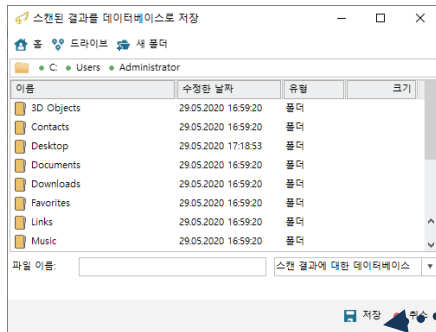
스캔된 결과를 데이터베이스로 저장

홈 드라이브 새 폴더

C: Users Administrator

| 이름 | 수정한 날짜 | 유형 | 크기 |
|---|---|---|---|
| 3D Objects | 29.05.2020 16:59:20 | 폴더 | |
| Contacts | 29.05.2020 16:59:20 | 폴더 | |
| Desktop | 29.05.2020 17:18:53 | 폴더 | |
| Documents | 29.05.2020 16:59:20 | 폴더 | |
| Downloads | 29.05.2020 16:59:20 | 폴더 | |
| Favorites | 29.05.2020 16:59:20 | 폴더 | |
| Links | 29.05.2020 16:59:20 | 폴더 | |
| Music | 29.05.2020 16:59:20 | 폴더 | |

파일 이름: 스캔 결과에 대한 데이터베이스

저장 취소